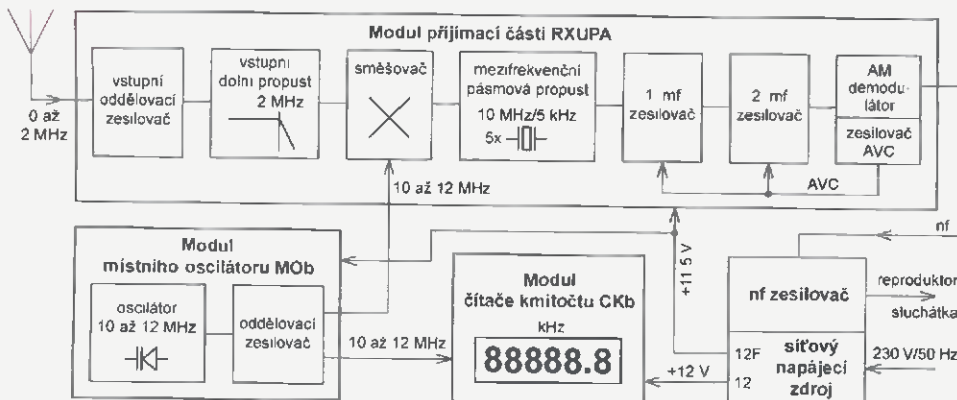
Modul přijímací části RXUPA

0 až 2 MHz

vstupní oddělovací zesilovač

vstupní dolní propust 2 MHz

směšovač

mezifrekvenční pásmová propust 10 MHz/5 kHz 5x

1 mf zesilovač

2 mf zesilovač

AM demodulátor

zesilovač AVC

AVC

10 až 12 MHz

Modul místního oscilátoru MOb

oscilátor 10 až 12 MHz

oddělovací zesilovač

10 až 12 MHz

Modul čítače kmitočtu CKb

kHz

88888.8

+11 5 V

+12 V

nf

nf zesilovač

reproduktor

sluchátka

12F

12

síťový napájecí zdroj

230 V/50 Hz